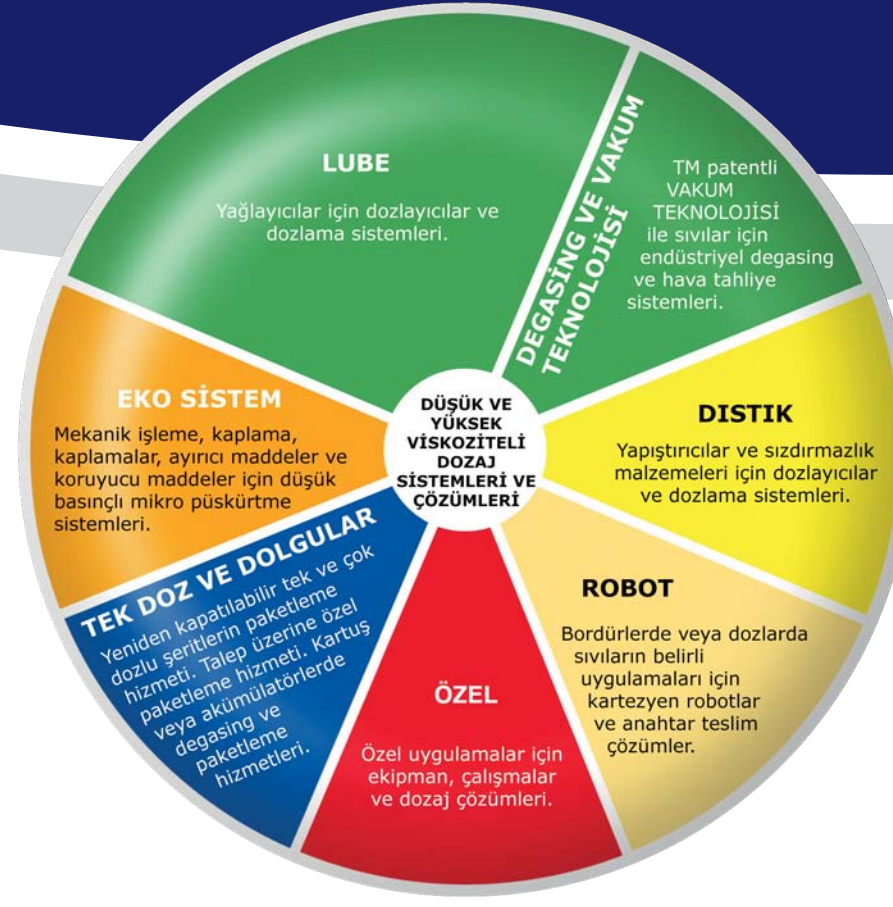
LUBE

Yağlayıcılar için dozlayıcılar ve dozlama sistemleri.

DEGASİNG VE VAKUM TEKNOLOJİSİ

TM patentli VAKUM TEKNOLOJİSİ ile sıvılar için endüstriyel degasing ve hava tahliye sistemleri.

DÜŞÜK VE YÜKSEK VİSKOZİTELİ DOZAJ SİSTEMLERİ VE ÇÖZÜMLERİ

EKO SİSTEM

Mekanik işleme, kaplama, kaplamalar, ayırıcı maddeler ve koruyucu maddeler için düşük basınçlı mikro püskürtme sistemleri.

DISTIK

Yapıştırıcılar ve sızdırmazlık malzemeleri için dozlayıcılar ve dozlama sistemleri.

TEK DOZ VE DOLGULAR

Yeniden kapatılabilir tek ve çok dozlu şeritlerin paketleme hizmeti. Talep üzerine özel paketleme hizmeti. Kartuş veya akümülatörlerde degasing ve paketleme hizmetleri.

ROBOT

Bordürlerde veya dozlarda sıvıların belirli uygulamaları için kartezyen robotlar ve anahtar teslim çözümler.

ÖZEL

Özel uygulamalar için ekipman, çalışmalar ve dozaj çözümleri.